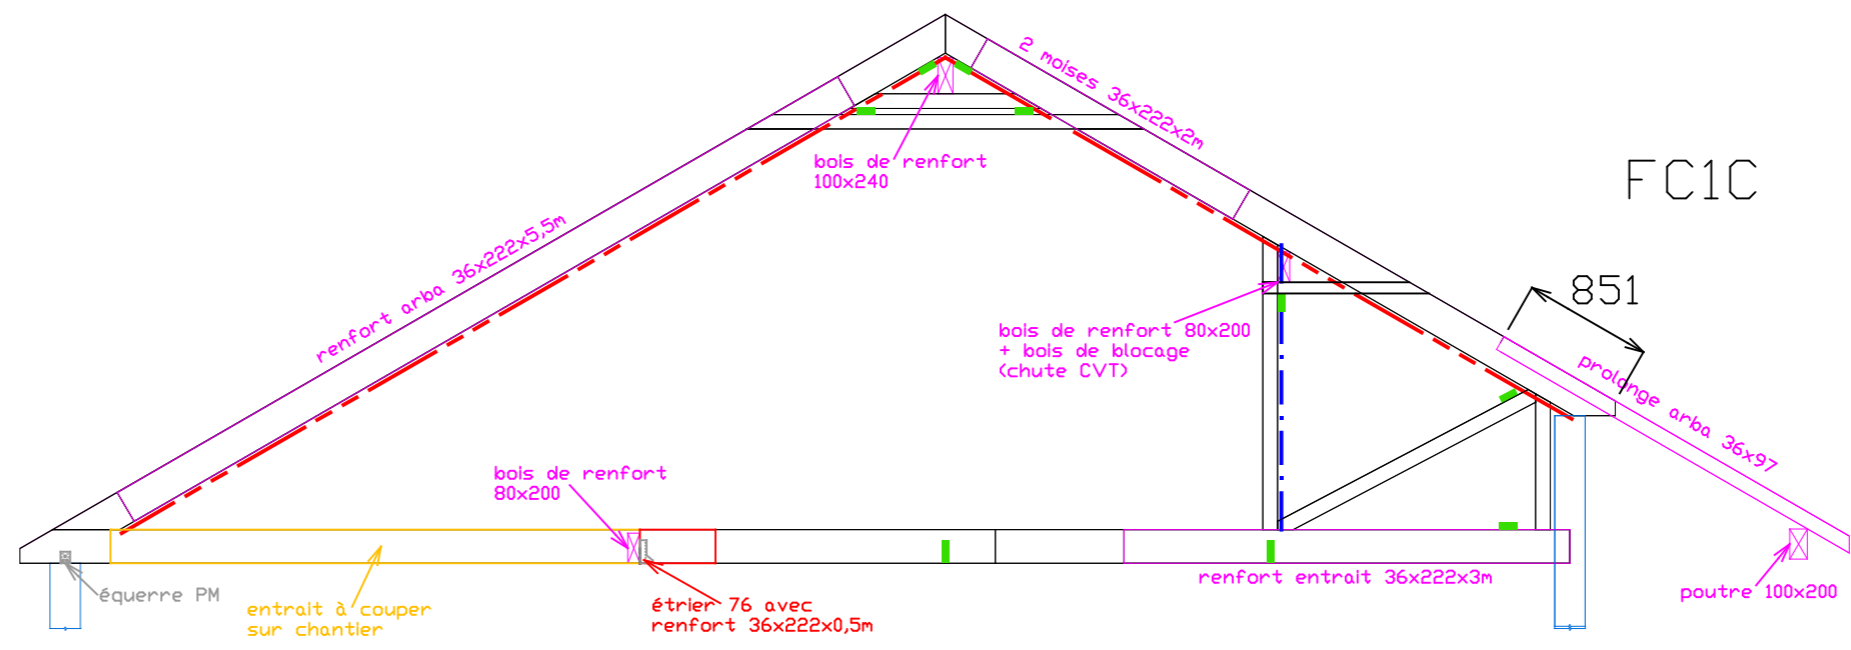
2 moises 36x222x2m

FC1C

bois de renfort
100x240

renfort arba 36x222x5,5m

851

bois de renfort 80x200
+ bois de blocage
(chute CVT)

prolonge arba 36x97

bois de renfort
80x200

équerre PM

entrait à couper
sur chantier

étrier 76 avec
renfort 36x222x0,5m

renfort entrait 36x222x3m

poutre 100x200